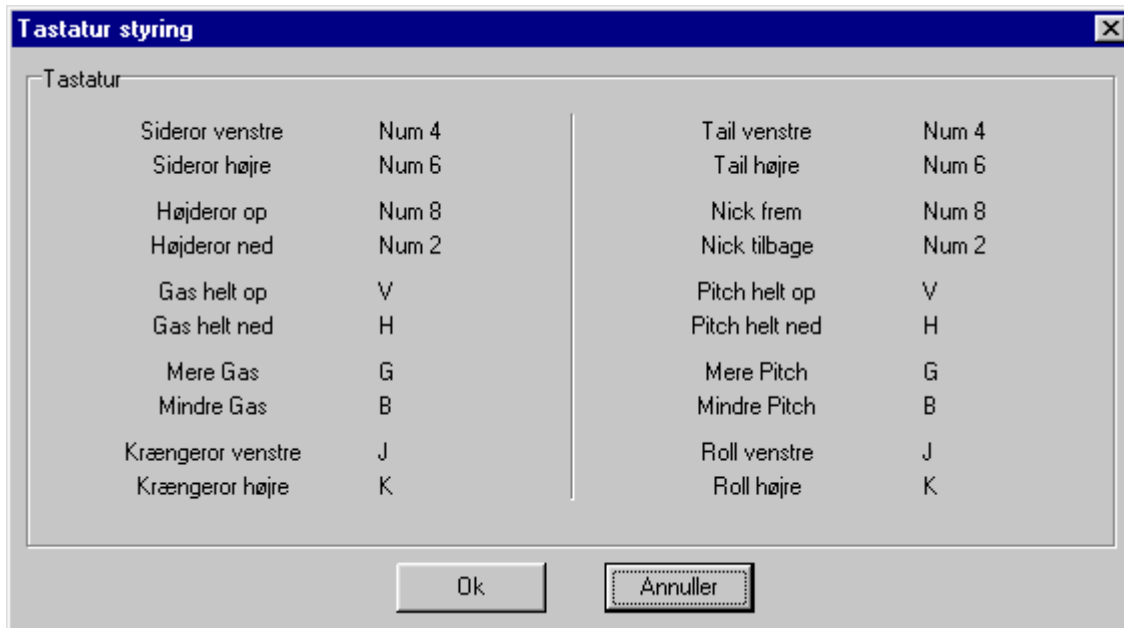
Tastatur styring

Tastatur

Sideror venstre Num 4
Sideror højre Num 6

Højderor op Num 8
Højderor ned Num 2

Gas helt op V
Gas helt ned H

Mere Gas G
Mindre Gas B

Krængeror venstre J
Krængeror højre K

Tail venstre Num 4
Tail højre Num 6

Nick frem Num 8
Nick tilbage Num 2

Pitch helt op V
Pitch helt ned H

Mere Pitch G
Mindre Pitch B

Roll venstre J
Roll højre K

Ok

Annuller